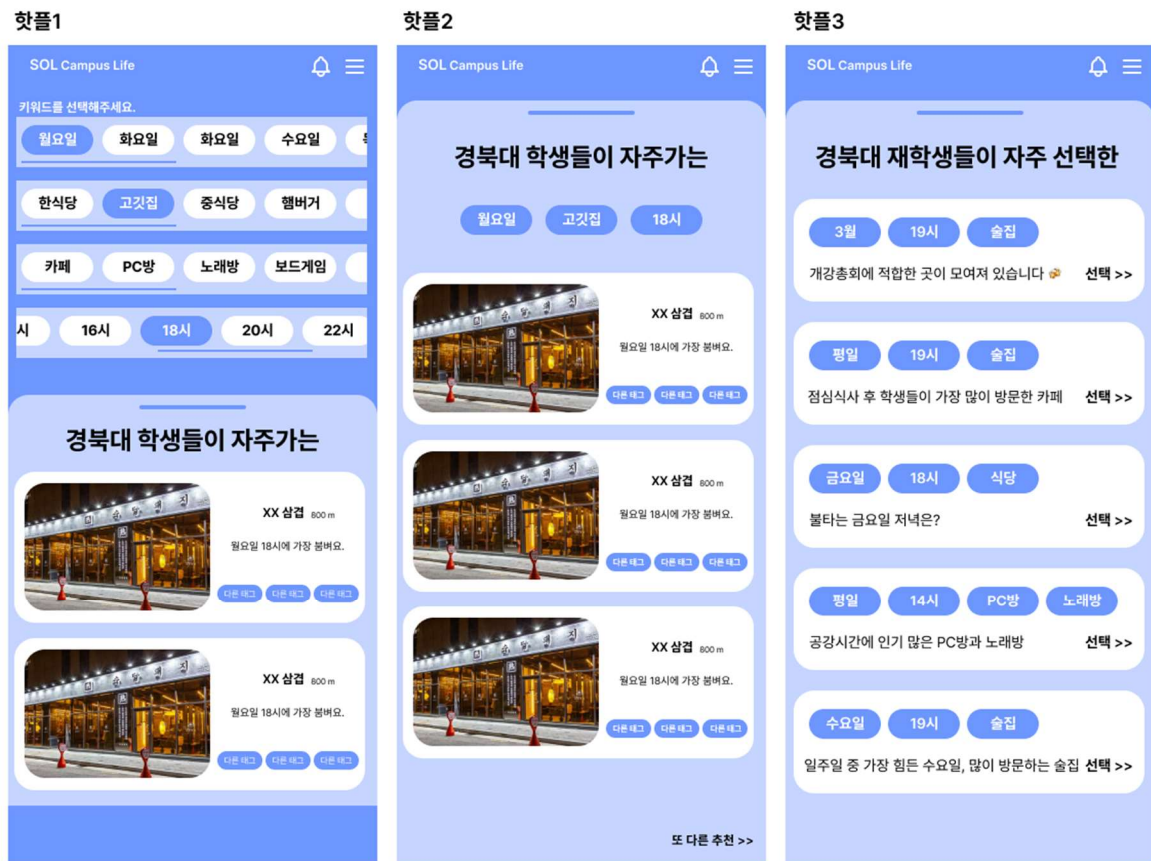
핫플1

SOL Campus Life

키워드를 선택해주세요.

월요일 화요일 화요일 수요일

한식당 고깃집 중식당 햄버거

카페 PC방 노래방 보드게임

시 16시 18시 20시 22시

경북대 학생들이 자주가는

XX 삼겹 800 m
월요일 18시에 가장 붐벼요.
다른 태그 다른 태그 다른 태그

XX 삼겹 800 m
월요일 18시에 가장 붐벼요.
다른 태그 다른 태그 다른 태그

핫플2

SOL Campus Life

경북대 학생들이 자주가는

월요일 고깃집 18시

XX 삼겹 800 m
월요일 18시에 가장 붐벼요.
다른 태그 다른 태그 다른 태그

XX 삼겹 800 m
월요일 18시에 가장 붐벼요.
다른 태그 다른 태그 다른 태그

XX 삼겹 800 m
월요일 18시에 가장 붐벼요.
다른 태그 다른 태그 다른 태그

또 다른 추천 >>

핫플3

SOL Campus Life

경북대 재학생들이 자주 선택한

3월 19시 술집
개강총회에 적합한 곳이 모여져 있습니다 선택 >>

평일 19시 술집
점심식사 후 학생들이 가장 많이 방문한 카페 선택 >>

금요일 18시 식당
불타는 금요일 저녁은? 선택 >>

평일 14시 PC방 노래방
공강시간에 인기 많은 PC방과 노래방 선택 >>

수요일 19시 술집
일주일 중 가장 힘든 수요일, 많이 방문하는 술집 선택 >>